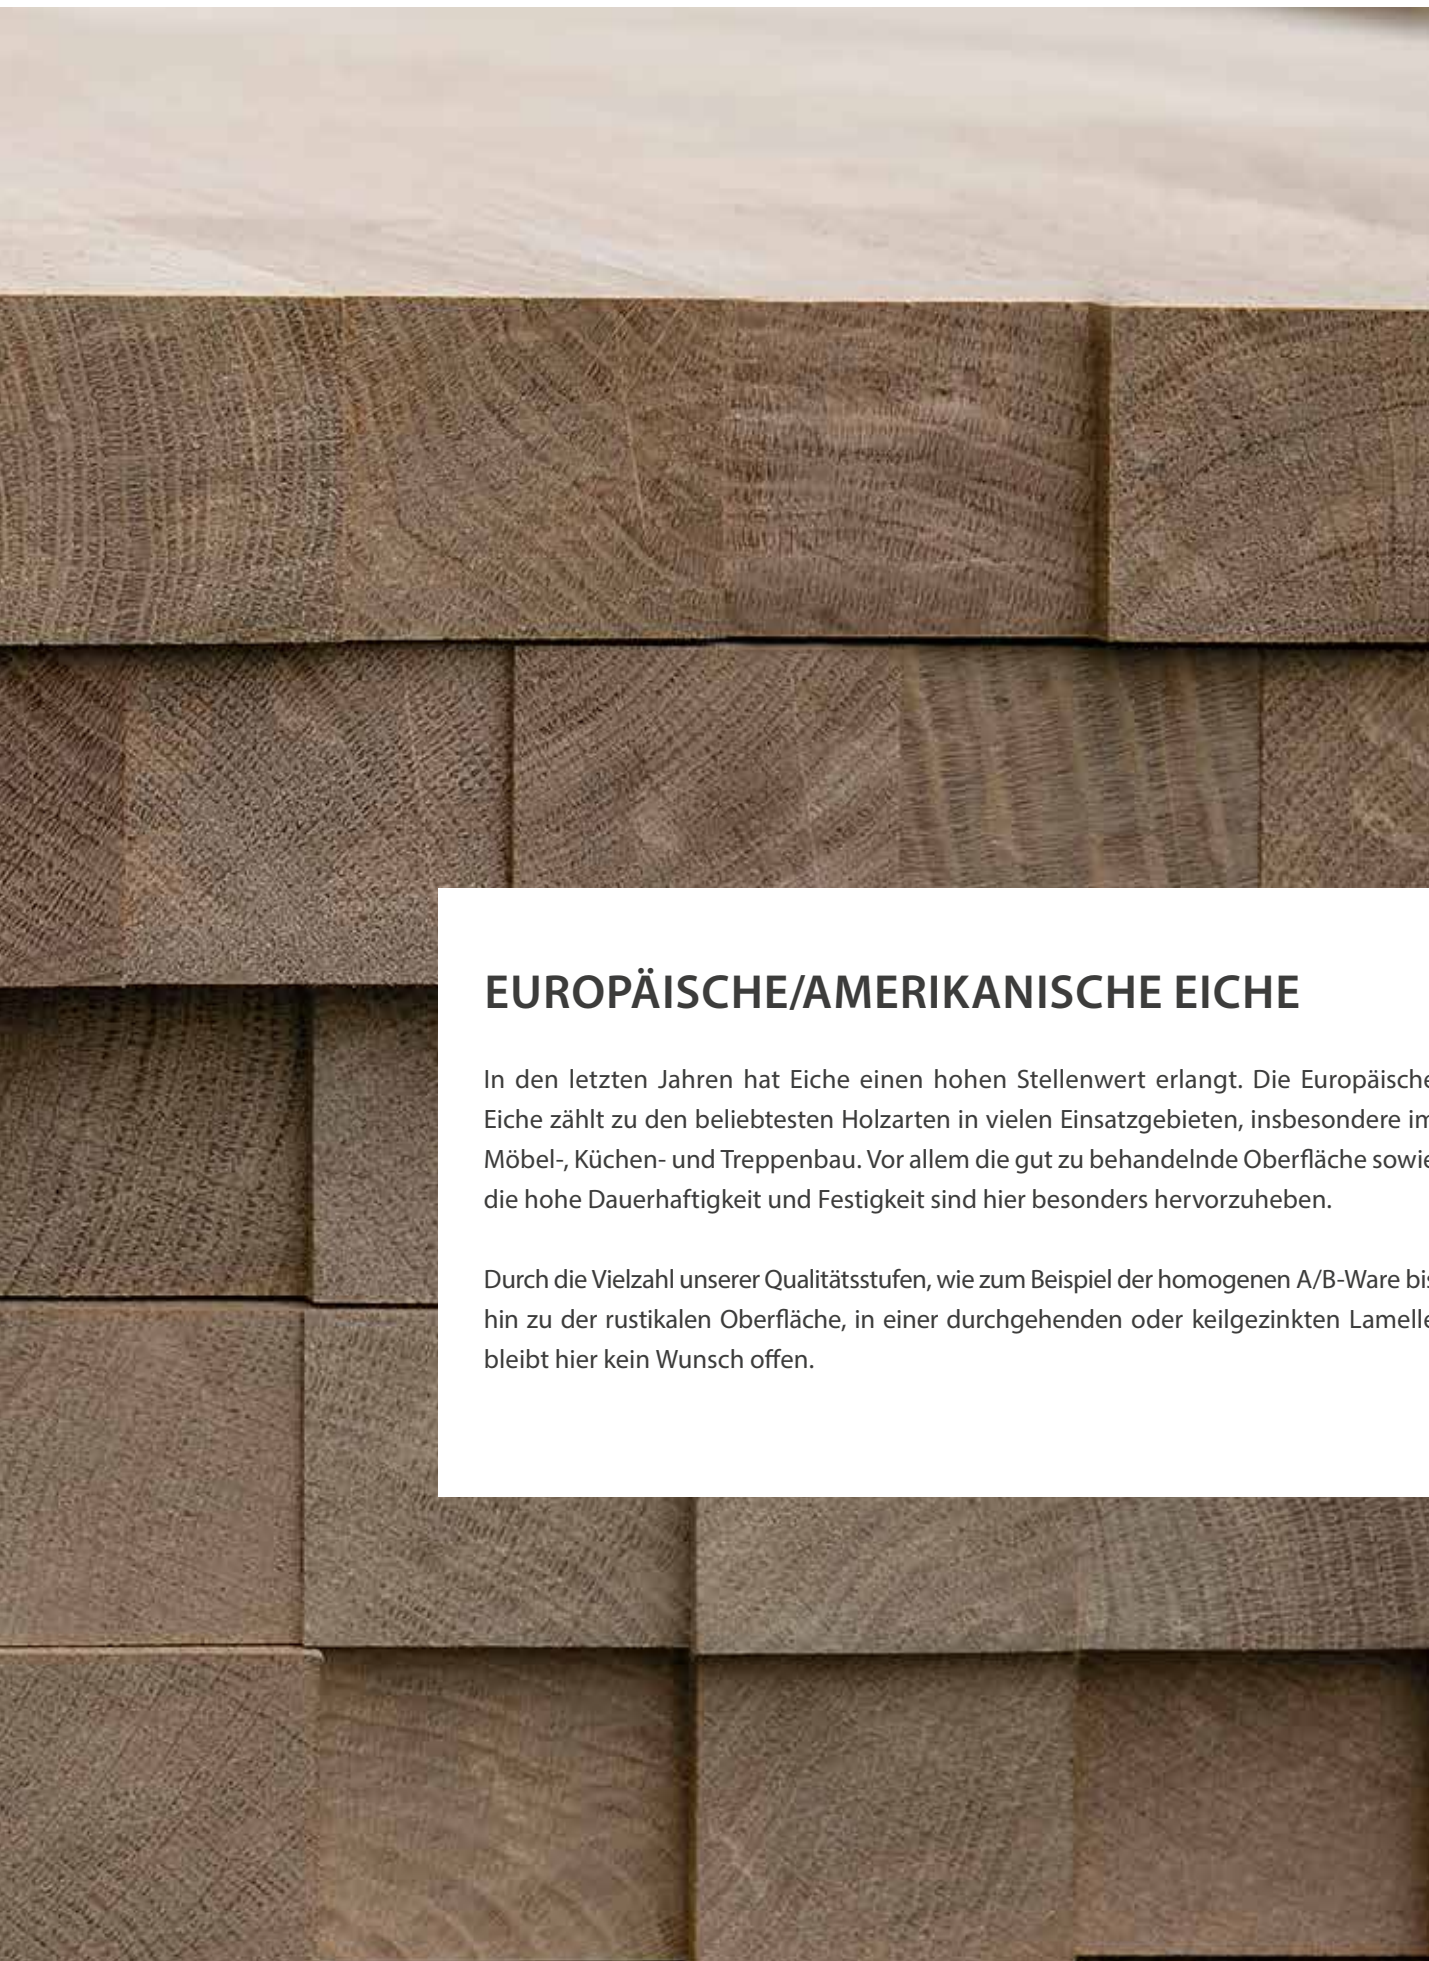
EUROPÄISCHE/AMERIKANISCHE EICHE

In den letzten Jahren hat Eiche einen hohen Stellenwert erlangt. Die Europäische Eiche zählt zu den beliebtesten Holzarten in vielen Einsatzgebieten, insbesondere im Möbel-, Küchen- und Treppenbau. Vor allem die gut zu behandelnde Oberfläche sowie die hohe Dauerhaftigkeit und Festigkeit sind hier besonders hervorzuheben.

Durch die Vielzahl unserer Qualitätsstufen, wie zum Beispiel der homogenen A/B-Ware bis hin zu der rustikalen Oberfläche, in einer durchgehenden oder keilgezinkten Lamelle bleibt hier kein Wunsch offen.